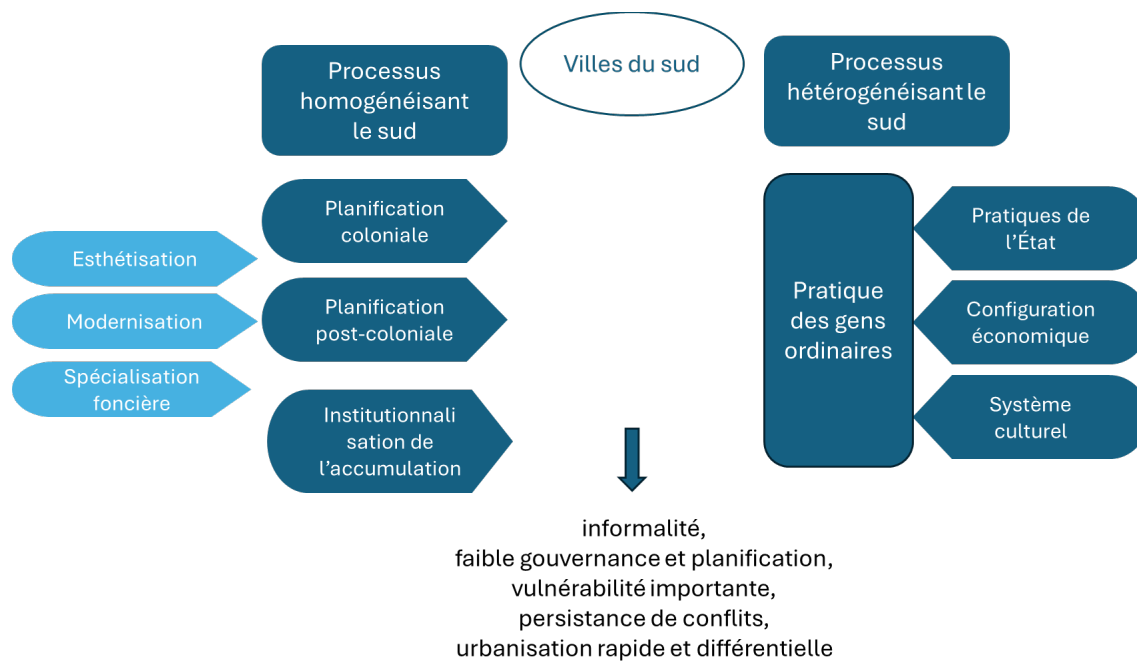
Processus homogénéisant le sud

Villes du sud

Processus hétérogénéisant le sud

Planification coloniale

Esthétisation

Modernisation

Planification post-coloniale

Spécialisation foncière

Institutionnali sation de l'accumulation

Pratique des gens ordinaires

Pratiques de l'État

Configuration économique

Système culturel

informalité,
faible gouvernance et planification,
vulnérabilité importante,
persistance de conflits,
urbanisation rapide et différentielle